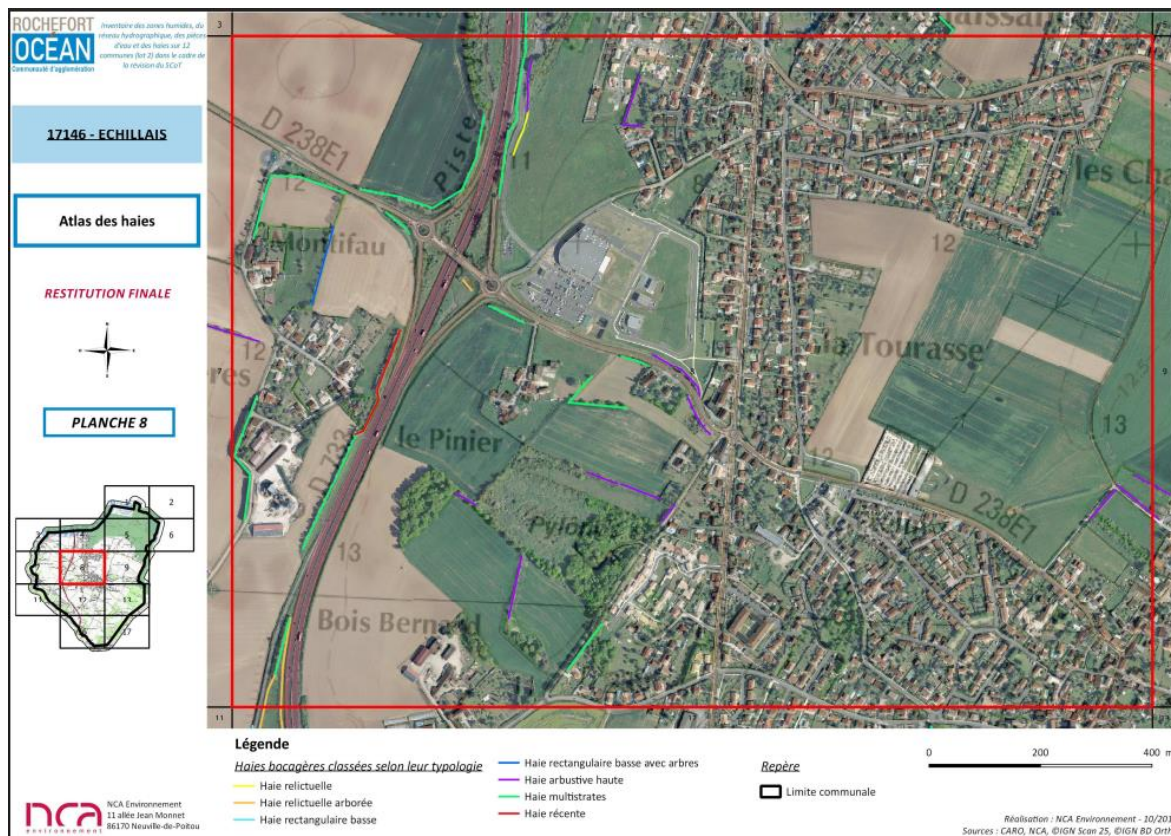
ROCHEFORT OCEAN
Communauté d'agglomération

Inventaire des zones humides, du réseau hydrographique, des pièces d'eau et des haies sur 12 communes (lot 2) dans le cadre de la révision du SCoT

17146 - ECHILLAIS

Atlas des haies

RESTITUTION FINALE

PLANCHE 8

2
6
5
8
9
11
12
13
17

3
D 238E1
Piste
11
12
Montifau
12
res
le Pinier
D 733
Pylone
13
Bois Bernard
11
la Tourasse
les Cha
12
13
D 238E1
9

Légende
Haies bocagères classées selon leur typologie
Haie relictuelle
Haie relictuelle arborée
Haie rectangulaire basse
Haie rectangulaire basse avec arbres
Haie arbustive haute
Haie multistrates
Haie récente

Repère
Limite communale

0 200 400 m

nca environnement
NCA Environnement
11 allée Jean Monnet
86170 Neuville-de-Poitou

Réalisation : NCA Environnement - 10/201
Sources : CARO, NCA, ©IGN Scan 25, ©IGN BD Orth